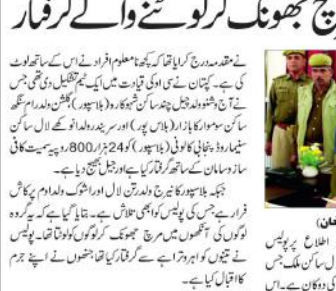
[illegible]رچ جھونک کر لوٹنے والے گرفتار

نے مقدمہ درج کر لیا تھا کہ کچھ نامعلوم افراد نے اس کے ساتھ لوٹ کی ہے۔ کپتان نے ہی اپنی قیادت میں ایک ٹیم تشکیل دی تھی جس نے آج تھوڑی دیر پہلے جیل چندا سنگھ بالاسنگھ ولد رام سنگھ ساکن سوموار کا بازار (بلاس پور) اور سریندر ولد انوکھے لال ساکن سیلہ دلی (بلاسپور) کو 24 ہزار 800 روپے سمیت کافی سازو سامان کے ساتھ گرفتار کیا اور جیل بھیج دیا ہے۔ جبکہ بلاسپور کا برج ولد رتن لال اور اشوک ولد رام پرکاش فرار ہے جس کی پولیس کو ابھی تلاش ہے۔ بتایا گیا ہے کہ یہ گروہ لوگوں کی آنکھوں میں مرچ جھونک کر لوگوں کو لوٹتا تھا۔ پولیس نے تینوں کو اوپر گرفتار کیا جنہوں نے اپنے جرم کا اقبال کیا ہے۔

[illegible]
اطلاع پر پولیس
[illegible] ساکن ملک جس
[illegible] کی دکان ہے۔ اس